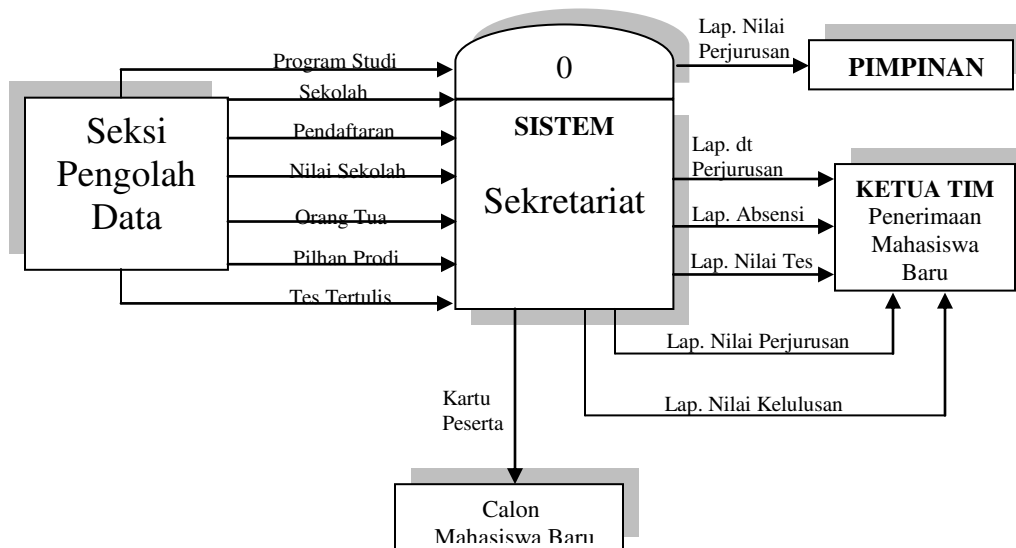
Seksi Pengolah Data

Program Studi
Sekolah
Pendaftaran
Nilai Sekolah
Orang Tua
Pilhan Prodi
Tes Tertulis

0

SISTEM

Sekretariat

Lap. Nilai Perjurusan

PIMPINAN

Lap. dt Perjurusan
Lap. Absensi
Lap. Nilai Tes

KETUA TIM Penerimaan Mahasiswa Baru

Lap. Nilai Perjurusan
Lap. Nilai Kelulusan

Kartu Peserta

Calon Mahasiswa Baru